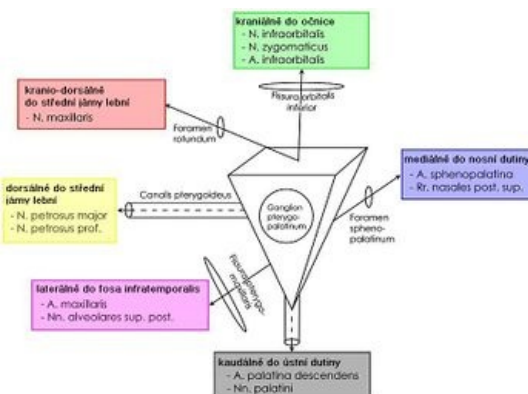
kraniálně do očnice
- N. infraorbitalis
- N. zygomaticus
- A. infraorbitalis

kranio-dorsálně do střední jámy lební
- N. maxillaris

Fissura orbitalis inferior

Foramen rotundum

mediálně do nosní dutiny
- A. sphenopalatina
- Rr. nasales post. sup.

dorsálně do střední jámy lební
- N. petrosus major
- N. petrosus prof.

Canalis pterygoideus

Ganglion pterygopalatinum

Foramen sphenopalatinum

Fissura pterygomaxillaris

laterálně do fosa infratemporalis
- A. maxillaris
- Nn. alveolares sup. post.

kaudálně do ústní dutiny
- A. palatina descendens
- Nn. palatini